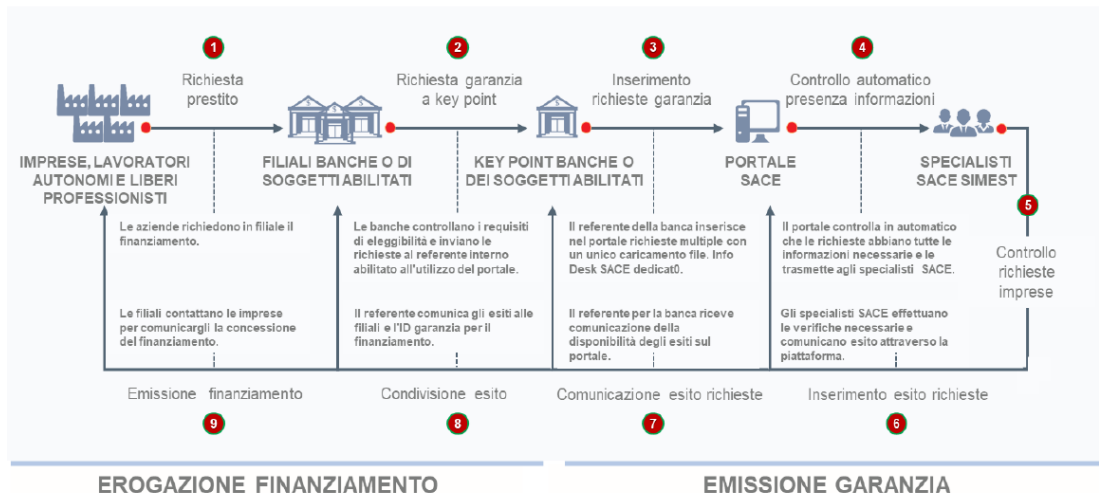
1
Richiesta prestito

2
Richiesta garanzia a key point

3
Inserimento richieste garanzia

4
Controllo automatico presenza informazioni

IMPRESE, LAVORATORI AUTONOMI E LIBERI PROFESSIONISTI

FILIALI BANCHE O DI SOGGETTI ABILITATI

KEY POINT BANCHE O DEI SOGGETTI ABILITATI

PORTALE SACE

SPECIALISTI SACE SIMEST

5
Controllo richieste imprese

Le aziende richiedono in filiale il finanziamento.

Le banche controllano i requisiti di eleggibilità e inviano le richieste al referente interno abilitato all'utilizzo del portale.

Il referente della banca inserisce nel portale richieste multiple con un unico caricamento file. Info Desk SACE dedicat0.

Il portale controlla in automatico che le richieste abbiano tutte le informazioni necessarie e le trasmette agli specialisti SACE.

Le filiali contattano le imprese per comunicargli la concessione del finanziamento.

Il referente comunica gli esiti alle filiali e l'ID garanzia per il finanziamento.

Il referente per la banca riceve comunicazione della disponibilità degli esiti sul portale.

Gli specialisti SACE effettuano le verifiche necessarie e comunicano esito attraverso la piattaforma.

Emissione finanziamento
9

Condivisione esito
8

Comunicazione esito richieste
7

Inserimento esito richieste
6

EROGAZIONE FINANZIAMENTO

EMISSIONE GARANZIA